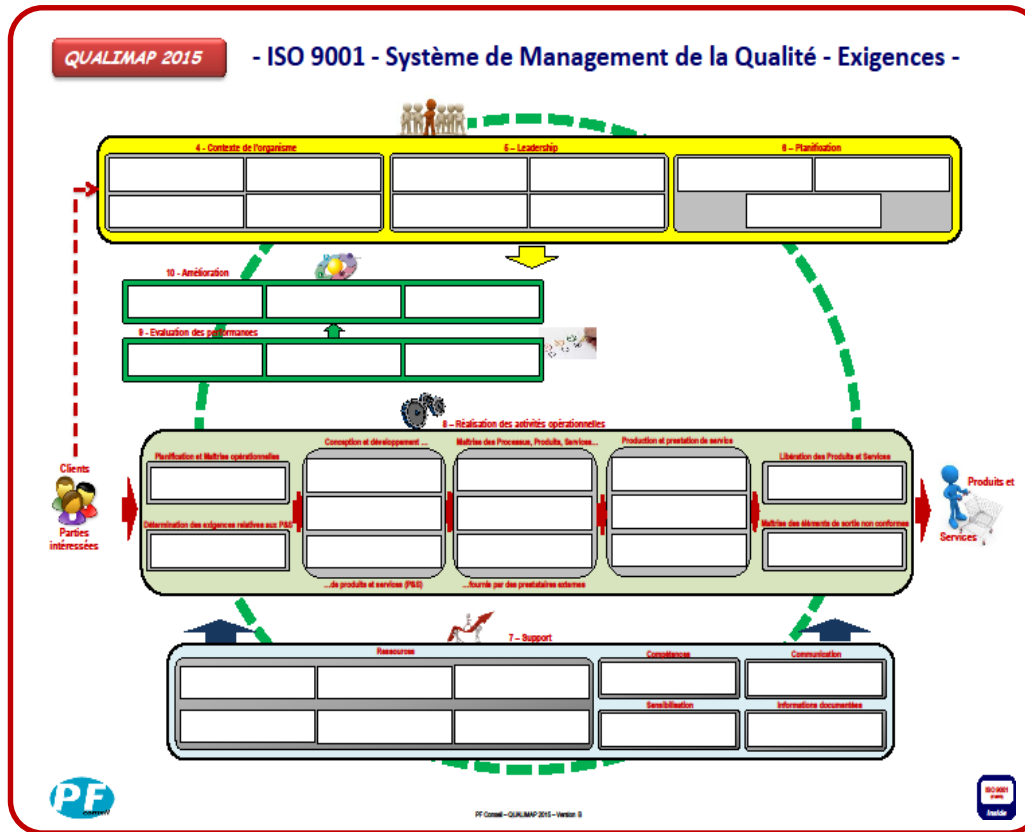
QUALIMAP 2015

- ISO 9001 - Système de Management de la Qualité - Exigences -

4 - Contexte de l'organisme

5 – Leadership

6 – Planification

10 - Amélioration

9 - Evaluation des performances

8 – Réalisation des activités opérationnelles

Planification et Maîtrise opérationnelles

Détermination des exigences relatives aux P&S

Conception et développement ...

...de produits et services (P&S)

Maîtrise des Processus, Produits, Services...

...fournis par des prestataires externes

Production et prestation de service

Libération des Produits et Services

Maîtrise des éléments de sortie non conformes

Clients

Parties intéressées

Produits et

Services

7 – Support

Ressources

Compétences

Communication

Sensibilisation

Informations documentées

PF conseil

PF Conseil – QUALIMAP 2015 – Version B

ISO 9001 Inside